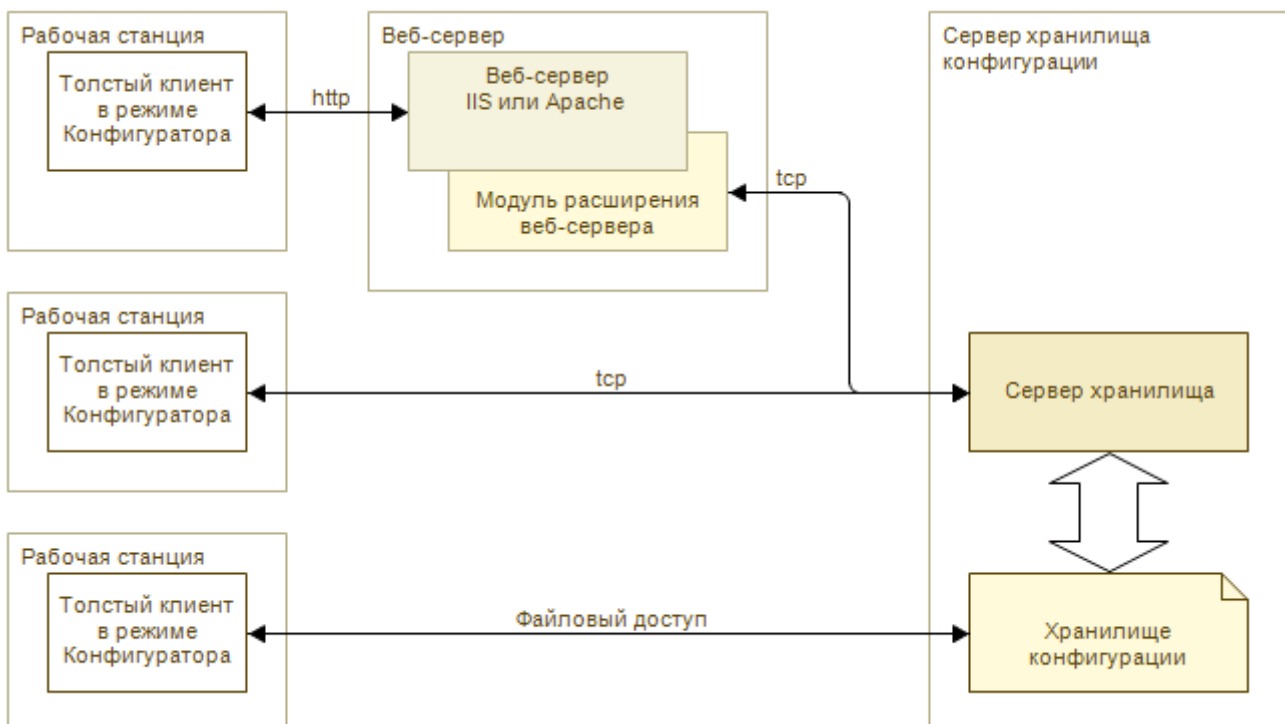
Рабочая станция

Толстый клиент в режиме Конфигуратора

http

Веб-сервер

Веб-сервер IIS или Apache

Модуль расширения веб-сервера

tcp

Сервер хранилища конфигурации

Рабочая станция

Толстый клиент в режиме Конфигуратора

tcp

Сервер хранилища

Рабочая станция

Толстый клиент в режиме Конфигуратора

Файловый доступ

Хранилище конфигурации